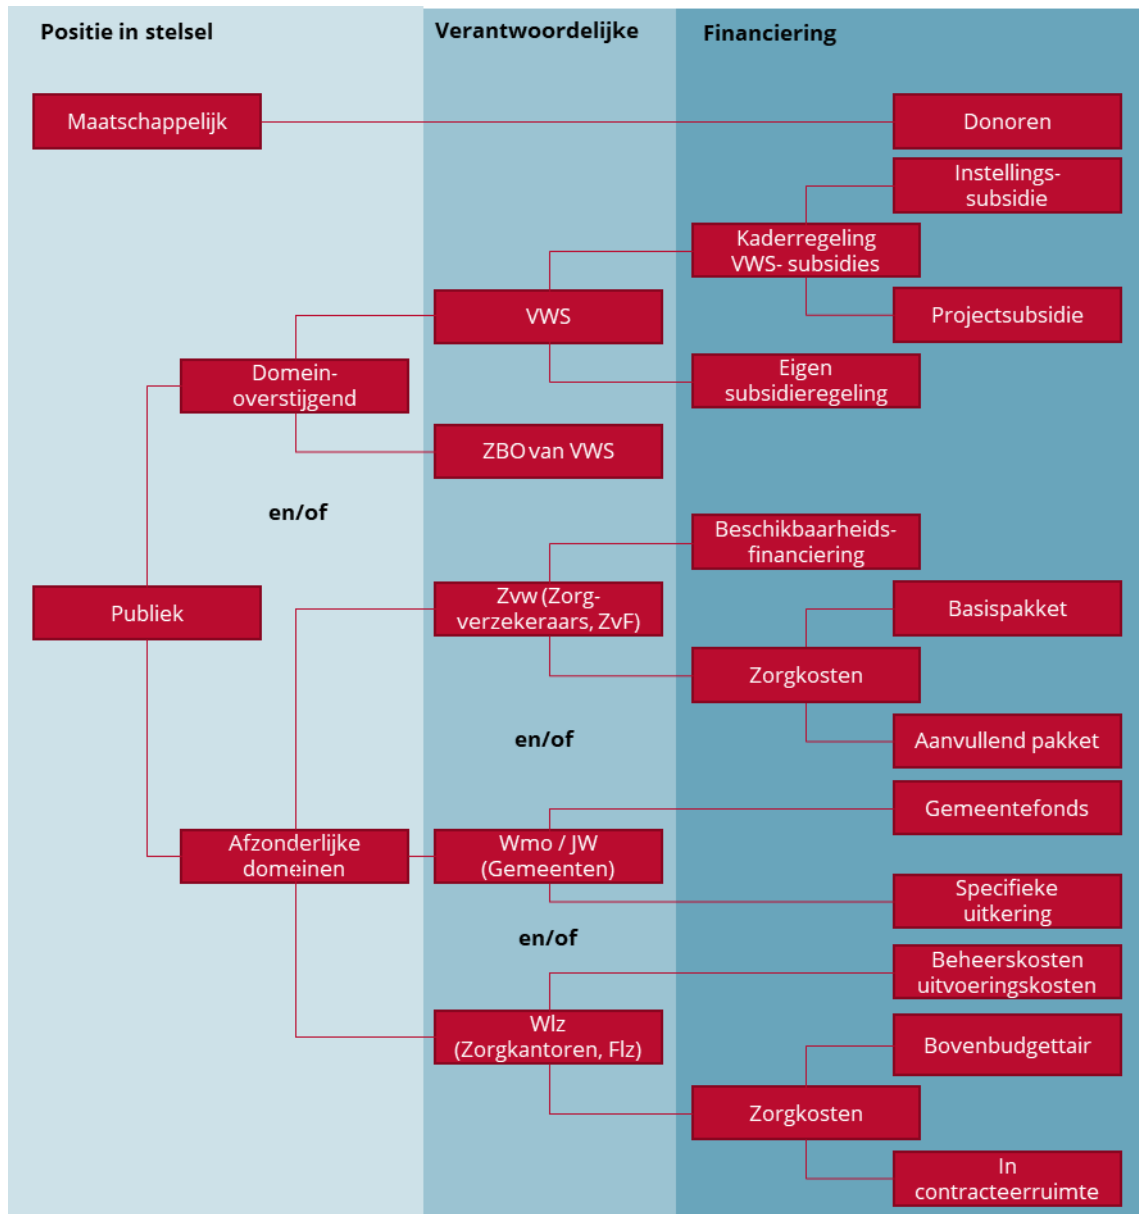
Positie in stelsel

Verantwoordelijke

Financiering

Maatschappelijk

Donoren

Instellingssubsidie

Kaderregeling VWS- subsidies

VWS

Projectsubsidie

Domeinoverstijgend

Eigen subsidieregeling

ZBO van VWS

en/of

Beschikbaarheidsfinanciering

Publiek

Zvw (Zorgverzekeraars, ZvF)

Basispakket

Zorgkosten

Aanvullend pakket

en/of

Gemeentefonds

Afzonderlijke domeinen

Wmo / JW (Gemeenten)

Specifieke uitkering

en/of

Beheerskosten uitvoeringskosten

Wlz (Zorgkantoren, Flz)

Bovenbudgettair

Zorgkosten

In contracteerruimte